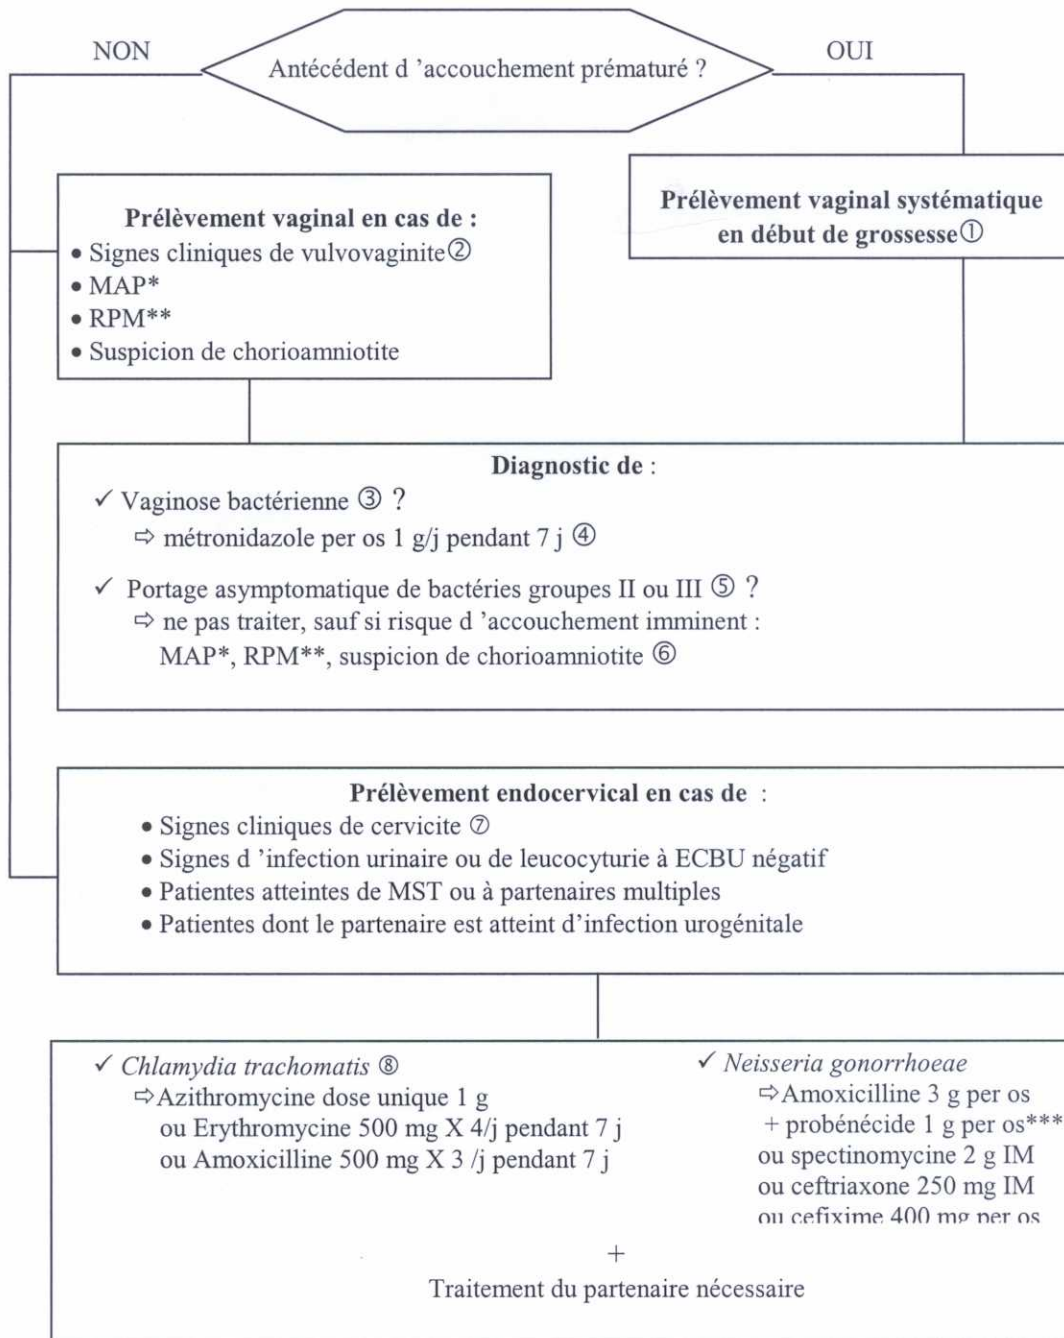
NON

Antécédent d 'accouchement prématuré ?

OUI

Prélèvement vaginal en cas de :
• Signes cliniques de vulvovaginite②
• MAP*
• RPM**
• Suspicion de chorioamniotite

Prélèvement vaginal systématique en début de grossesse①

Diagnostic de :
✓ Vaginose bactérienne ③ ?
⇨ métronidazole per os 1 g/j pendant 7 j ④

✓ Portage asymptomatique de bactéries groupes II ou III ⑤ ?
⇨ ne pas traiter, sauf si risque d 'accouchement imminent : MAP*, RPM**, suspicion de chorioamniotite ⑥

Prélèvement endocervical en cas de :
• Signes cliniques de cervicite ⑦
• Signes d 'infection urinaire ou de leucocyturie à ECBU négatif
• Patientes atteintes de MST ou à partenaires multiples
• Patientes dont le partenaire est atteint d'infection urogénitale

✓ *Chlamydia trachomatis* ⑧
⇨Azithromycine dose unique 1 g
ou Erythromycine 500 mg X 4/j pendant 7 j
ou Amoxicilline 500 mg X 3 /j pendant 7 j

✓ *Neisseria gonorrhoeae*
⇨Amoxicilline 3 g per os
+ probénécide 1 g per os***
ou spectinomycine 2 g IM
ou ceftriaxone 250 mg IM
ou cefixime 400 mg per os

+
Traitement du partenaire nécessaire